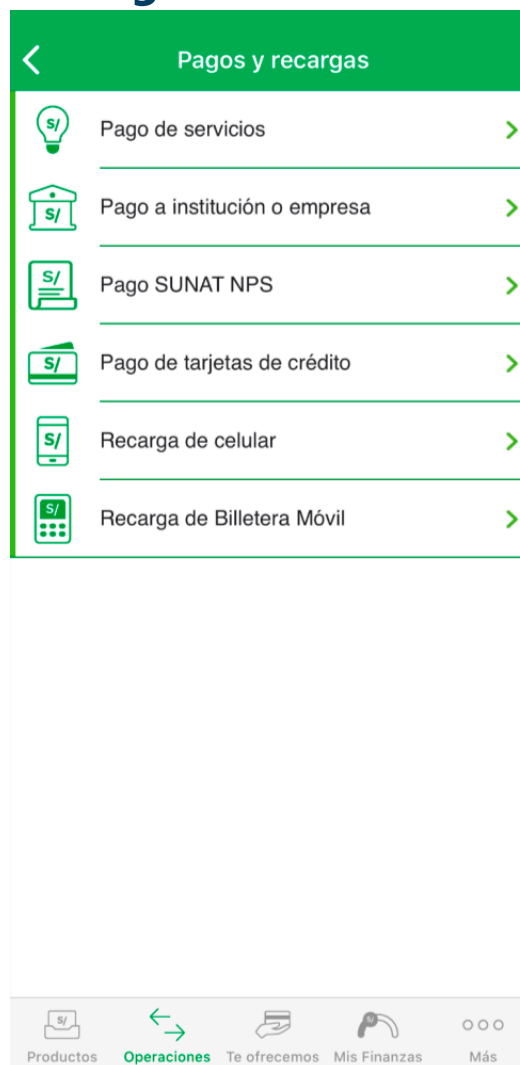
Pagos y recargas

S/ Pago de servicios

S/ Pago a institución o empresa

S/ Pago SUNAT NPS

S/ Pago de tarjetas de crédito

S/ Recarga de celular

S/ Recarga de Billetera Móvil

S/ Productos Operaciones Te ofrecemos Mis Finanzas Más